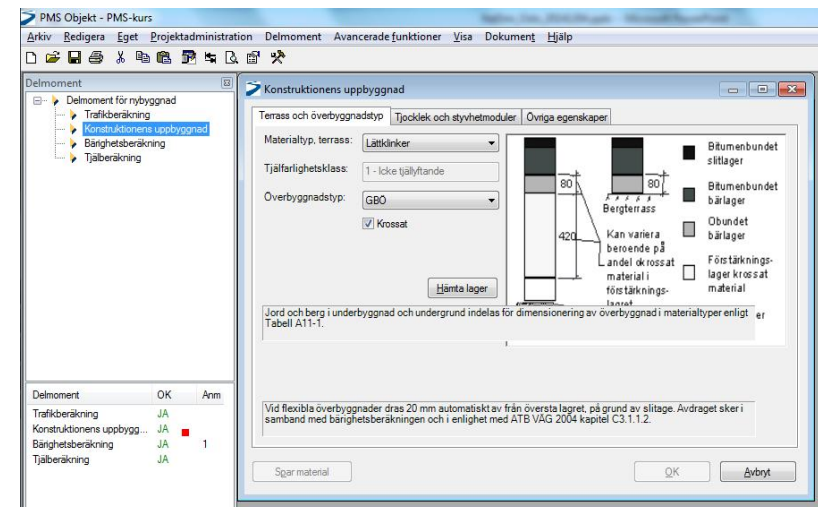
PMS Objekt - PMS-kurs

Arkiv Redigera Eget Projektadministration Delmoment Avancerade funktioner Visa Dokument Hjälp

Delmoment

Delmoment för nybyggnad
Trafikberäkning
Konstruktionens uppbyggnad
Bärighetsberäkning
Tjälberäkning

| Delmoment | OK | Anm |
|---|---|---|
| Trafikberäkning | JA | |
| Konstruktionens uppbygg... | JA | |
| Bärighetsberäkning | JA | 1 |
| Tjälberäkning | JA | |

Konstruktionens uppbyggnad

Terrass och överbyggnadstyp | Tjocklek och styvhetmoduler | Övriga egenskaper

Materialtyp, terrass: Lättklinker

Tjälfarlighetsklass: 1 - Icke tjällyftande

Överbyggnadstyp: GBÖ

Krossat

Hämta lager

80
80
Bergterrass
420
Kan variera beroende på andel okrossat material i förstärkningslagret

Bitumenbundet slitlager
Bitumenbundet bärlager
Obundet bärlager
Förstärkningslager krossat material

Jord och berg i underbyggnad och undergrund indelas för dimensionering av överbyggnad i materialtyper enligt Tabell A11-1.

er

Vid flexibla överbyggnader dras 20 mm automatiskt av från översta lagret, på grund av slitage. Avdraget sker i samband med bärighetsberäkningen och i enlighet med ATB VÄG 2004 kapitel C3.1.1.2.

Spar material

OK

Avbryt